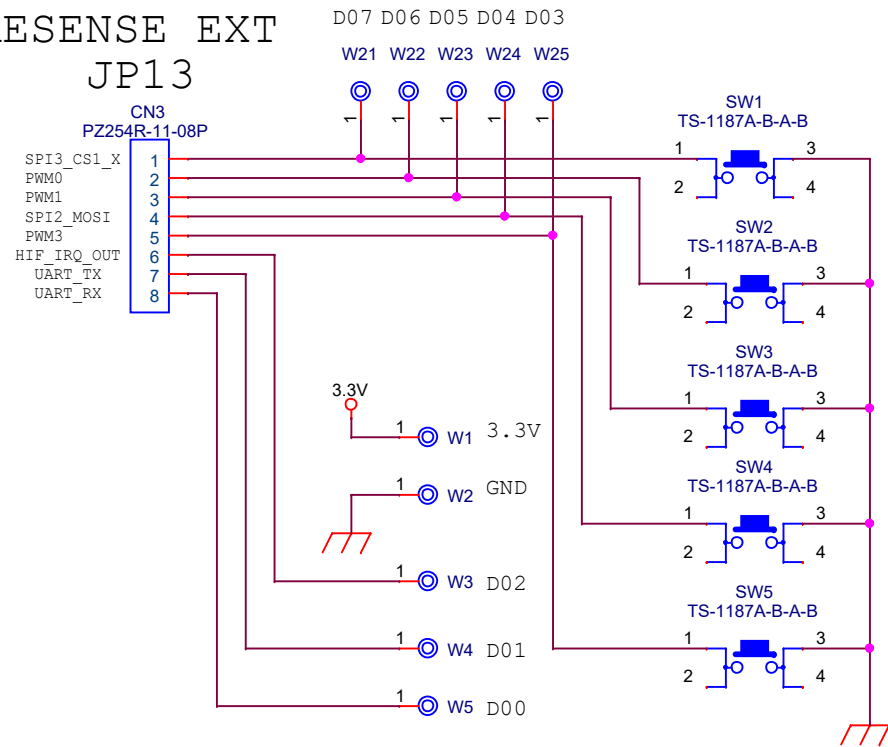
ESENSE EXT
JP13

D07 D06 D05 D04 D03

W21 W22 W23 W24 W25

1 1 1 1 1

CN3
PZ254R-11-08P

SPI3_CS1_X 1
PWM0 2
PWM1 3
SPI2_MOSI 4
PWM3 5
HIF_IRQ_OUT 6
UART_TX 7
UART_RX 8

SW1
TS-1187A-B-A-B
1 3
2 4

SW2
TS-1187A-B-A-B
1 3
2 4

SW3
TS-1187A-B-A-B
1 3
2 4

SW4
TS-1187A-B-A-B
1 3
2 4

SW5
TS-1187A-B-A-B
1 3
2 4

3.3V
1 W1 3.3V
1 W2 GND
1 W3 D02
1 W4 D01
1 W5 D00